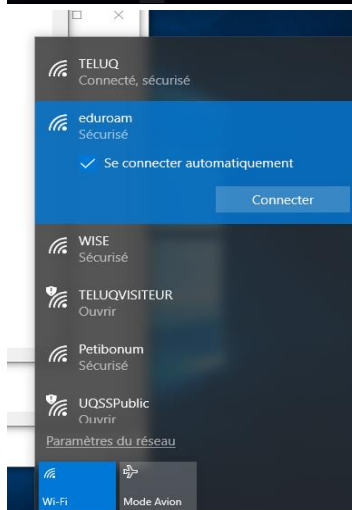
TELUQ
Connecté, sécurisé

eduroam
Sécurisé

Se connecter automatiquement

Connecter

WISE
Sécurisé

TELUQVISITEUR
Ouvrir

Petibonum
Sécurisé

UQSSPublic
Ouvrir

Paramètres du réseau

Wi-Fi

Mode Avion